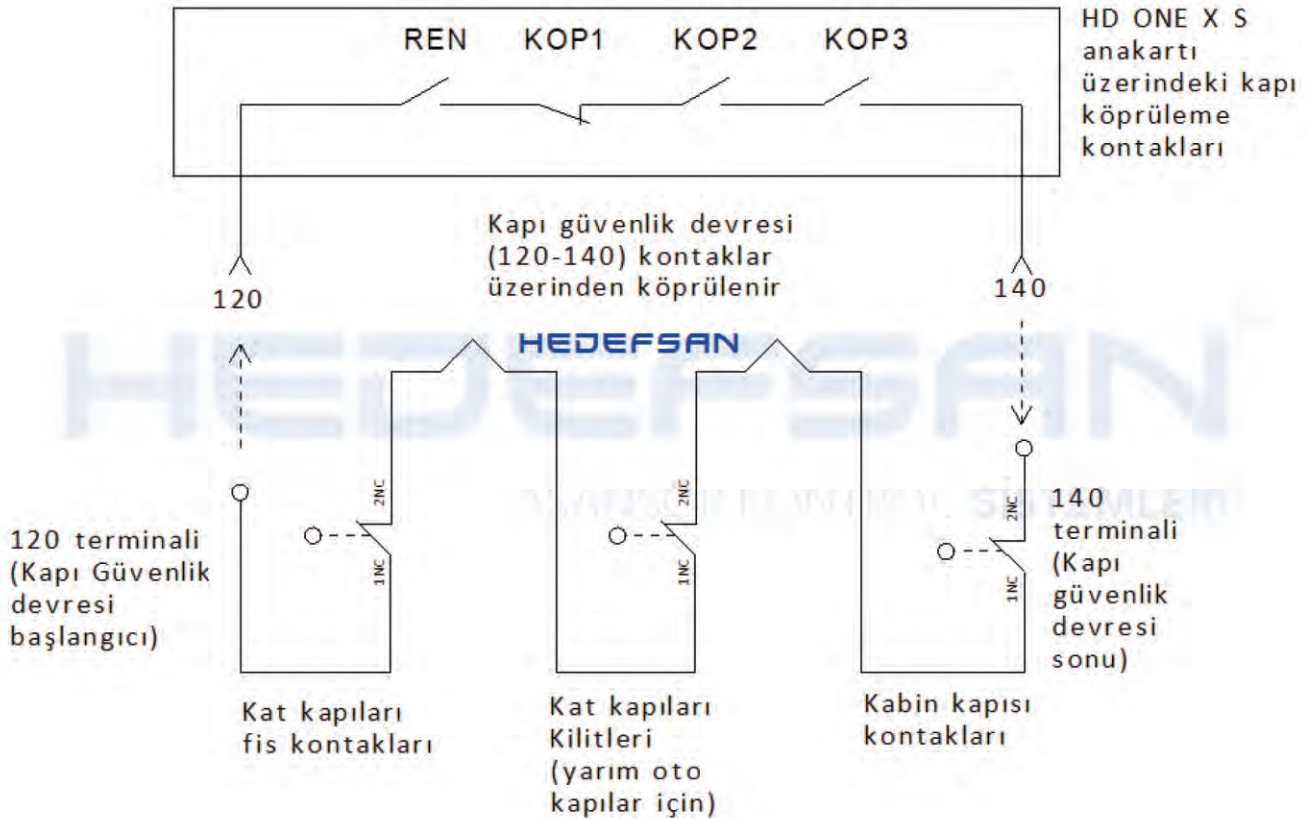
REN KOP1 KOP2 KOP3

HD ONE X S anakartı üzerindeki kapı köprüleme kontakları

Kapı güvenlik devresi (120-140) kontaklar üzerinden köprülenir

120

140

HEDEFSAN

HEDEFSAN

ASANSÖR KONTROL SİSTEMLERİ

2NC
1NC

2NC
1NC

2NC
1NC

120 terminali (Kapı Güvenlik devresi başlangıcı)

140 terminali (Kapı güvenlik devresi sonu)

Kat kapıları fis kontakları

Kat kapıları Kilitleri (yarım oto kapılar için)

Kabin kapısı kontakları